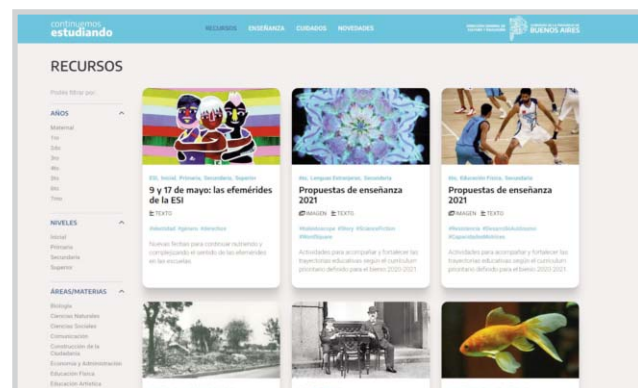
continuemos estudiando

RECURSOS ENSEÑANZA CUIDADOS NOVEDADES

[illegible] BUENOS AIRES

RECURSOS

Podés filtrar por:

AÑOS

Maternal
1ro
2do
3ro
4to
5to
6to
7mo

NIVELES

Inicial
Primario
Secundario
Superior

ÁREAS/MATERIAS

Biología
Ciencias Naturales
Ciencias Sociales
Comunicación
Construcción de la Ciudadanía
Economía y Administración
Educación Física
Educación Artística

ESI, Inicial, Primario, Secundario, Superior

9 y 17 de mayo: las efemérides de la ESI

TEXTO

#identidad #género #derechos

Nuevas fechas para continuar nutriendo y complejizando el sentido de las efemérides en las escuelas.

4to, Lenguas Extranjeras, Secundario

Propuestas de enseñanza 2021

IMAGEN TEXTO

#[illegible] #Story #ScienceFiction #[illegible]

Actividades para acompañar y fortalecer las trayectorias educativas según el currículum prioritario definido para el bienio 2020-2021

4to, Educación Física, Secundario

Propuestas de enseñanza 2021

IMAGEN TEXTO

#Resistencia #DesarrolloAutónomo #CapacidadesMotoras

Actividades para acompañar y fortalecer las trayectorias educativas según el currículum prioritario definido para el bienio 2020-2021